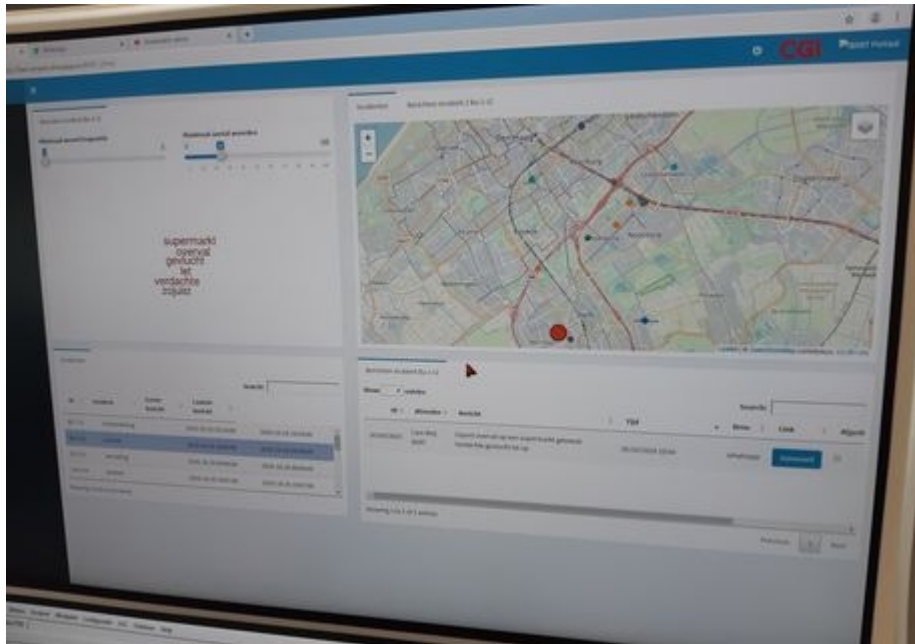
CGI

Minimaal woordfrequentie

Maximaal aantal woorden

100

supermarkt
overval
gevlucht
let
verdachte
zojuist

Search:

Show entries

Search:

Tijd

Bron

Link

Afgerond

Opmerking

Showing 1 to 1 of 1 entries

Previous

1

Next